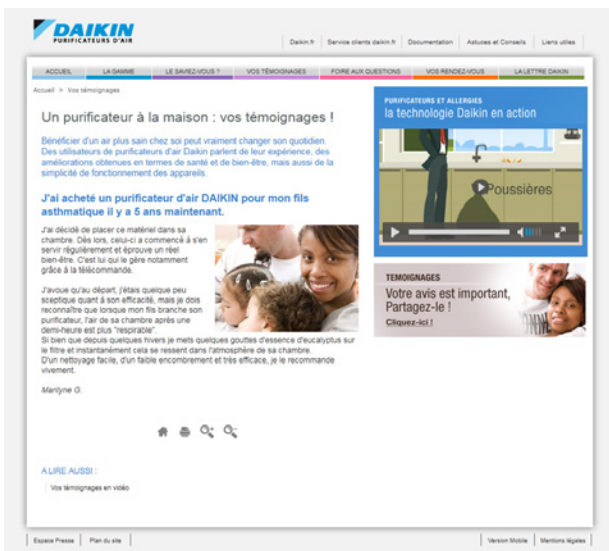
DAIKIN
PURIFICATEURS D'AIR

Daikin.fr | Service clients daikin.fr | Documentation | Astuces et Conseils | Liens utiles

ACCUEIL | LA GAMME | LE SAVIEZ-VOUS ? | VOS TÉMOIGNAGES | FOIRE AUX QUESTIONS | VOS RENDEZ-VOUS | LA LETTRE DAIKIN

Accueil > Vos témoignages

Un purificateur à la maison : vos témoignages !

Bénéficier d'un air plus sain chez soi peut vraiment changer son quotidien. Des utilisateurs de purificateurs d'air Daikin parlent de leur expérience, des améliorations obtenues en termes de santé et de bien-être, mais aussi de la simplicité de fonctionnement des appareils.

J'ai acheté un purificateur d'air DAIKIN pour mon fils asthmatique il y a 5 ans maintenant.

J'ai décidé de placer ce matériel dans sa chambre. Dès lors, celui-ci a commencé à s'en servir régulièrement et éprouve un réel bien-être. C'est lui qui le gère notamment grâce à la télécommande.

J'avoue qu'au départ, j'étais quelque peu sceptique quant à son efficacité, mais je dois reconnaître que lorsque mon fils branche son purificateur, l'air de sa chambre après une demi-heure est plus "respirable".
Si bien que depuis quelques hivers je mets quelques gouttes d'essence d'eucalyptus sur le filtre et instantanément cela se ressent dans l'atmosphère de sa chambre.
D'un nettoyage facile, d'un faible encombrement et très efficace, je le recommande vivement.

Marilyne G.

A LIRE AUSSI :
Vos témoignages en vidéo

PURIFICATEURS ET ALLERGIES
la technologie Daikin en action
Poussières

TÉMOIGNAGES
Votre avis est important, Partagez-le !
Cliquez-ici !

Espace Presse | Plan du site | Version Mobile | Mentions légales